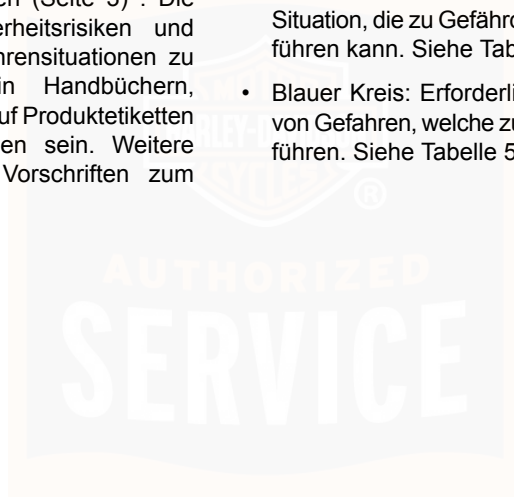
n (Seite 5) . Die
erheitsrisiken und
hrensituationen zu
in Handbüchern,
uf Produktetiketten
en sein. Weitere
Vorschriften zum

Situation, die zu Gefährd
führen kann. Siehe Tab

• Blauer Kreis: Erforderli
von Gefahren, welche zu
führen. Siehe Tabelle 5

AUTHORIZED
SERVICE